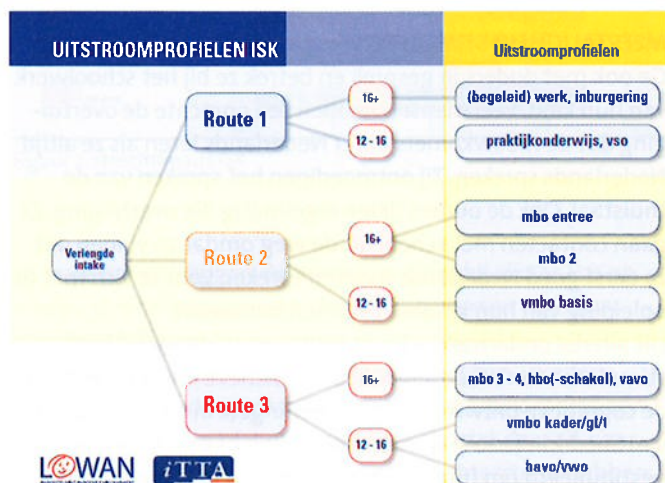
UITSTROOMPROFIELEN ISK

Uitstroomprofielen

Verlengde intake

Route 1

16+

(begeleid) werk, inburgering

12 - 16

praktijkonderwijs, vso

Route 2

16+

mbo entree

mbo 2

12 - 16

vmbo basis

Route 3

16+

mbo 3 - 4, hbo(-schakel), vavo

12 - 16

vmbo kader/gl/t

havo/vwo

LOWAN

iTTA